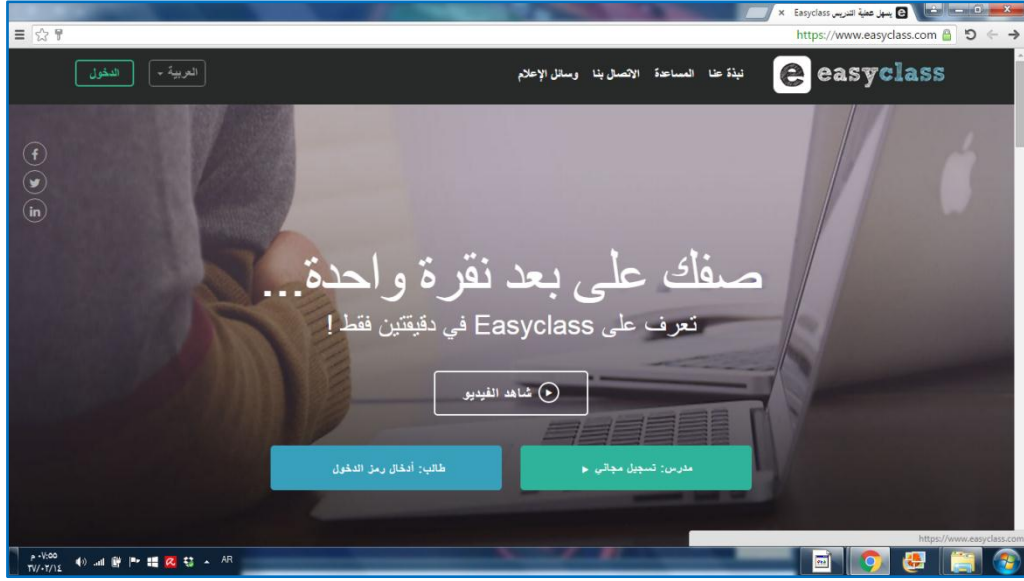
Easyclass يسهل عملية التدريس ×

https://www.easyclass.com

easyclass

نبذة عنا المساعدة الاتصال بنا وسائل الإعلام

العربية ▾ الدخول

صفك على بعد نقرة واحدة...

تعرف على Easyclass في دقيقتين فقط !

شاهد الفيديو

مدرس: تسجيل مجاني ▸

طالب: أدخال رمز الدخول

https://www.easyclass.com

AR

٠٧:٥٥ م
٢٧/٠٢/١٤